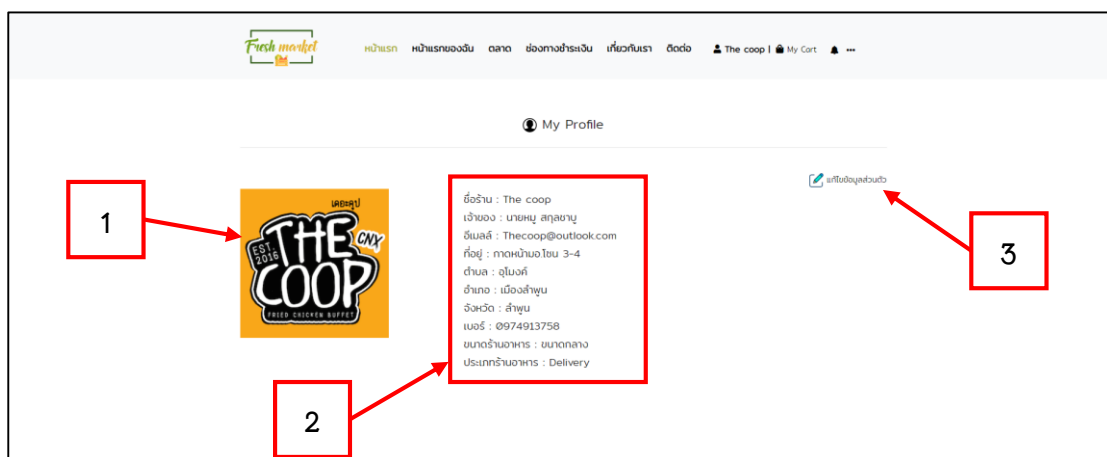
Fresh market

หน้าแรก หน้าแรกของฉัน ตลาด ช่องทางชำระเงิน เกี่ยวกับเรา ติดต่อ The coop | My Cart

My Profile

แก้ไขข้อมูลส่วนตัว

เดอะคูป
THE COOP
EST. 2016
CNX
FRIED CHICKEN BUFFET

ชื่อร้าน : The coop
เจ้าของ : นายหมู สกุลชาบู
อีเมลล์ : Thecoop@outlook.com
ที่อยู่ : กาดหน้ามอ.ไชน 3-4
ตำบล : อุโมงค์
อำเภอ : เมืองลำพูน
จังหวัด : ลำพูน
เบอร์ : 0974913758
ขนาดร้านอาหาร : ขนาดกลาง
ประเภทร้านอาหาร : Delivery

1

2

3